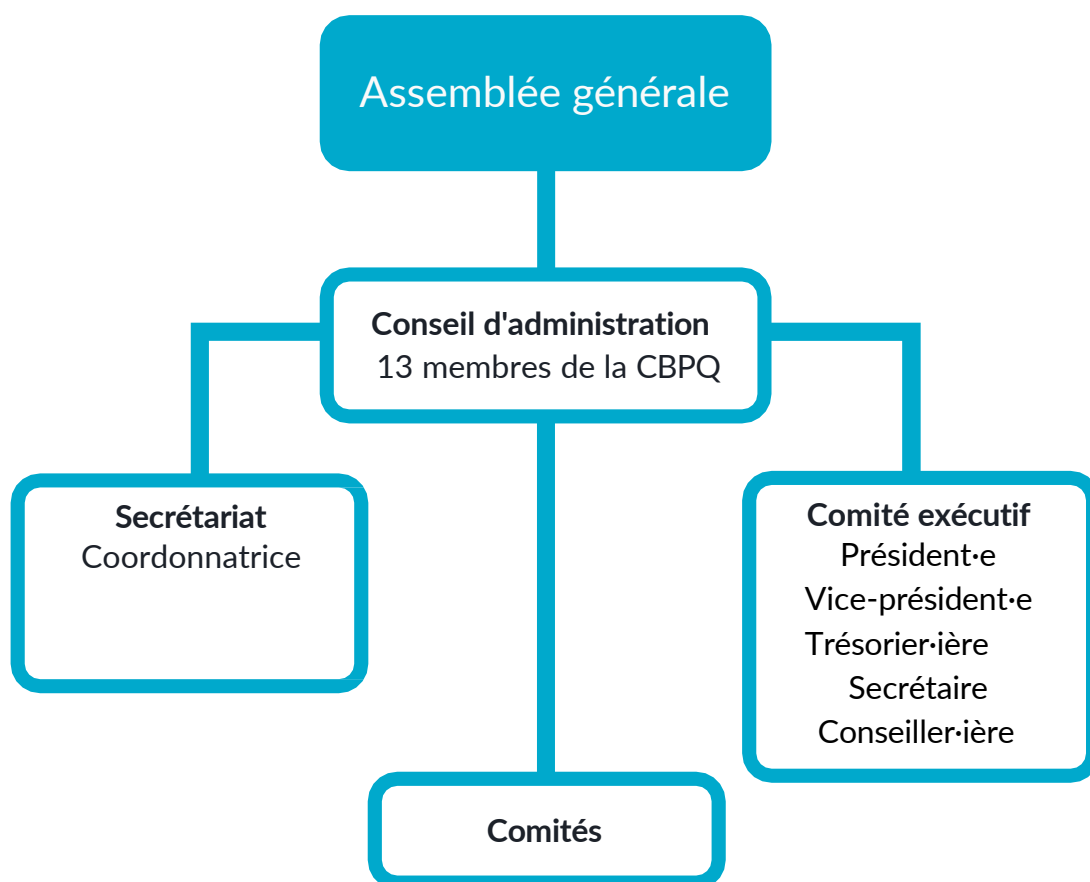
Assemblée générale

**Conseil d'administration**
13 membres de la CBPQ

**Secrétariat**
Coordonnatrice

**Comité exécutif**
Président·e
Vice-président·e
Trésorier·ière
Secrétaire
Conseiller·ière

**Comités**